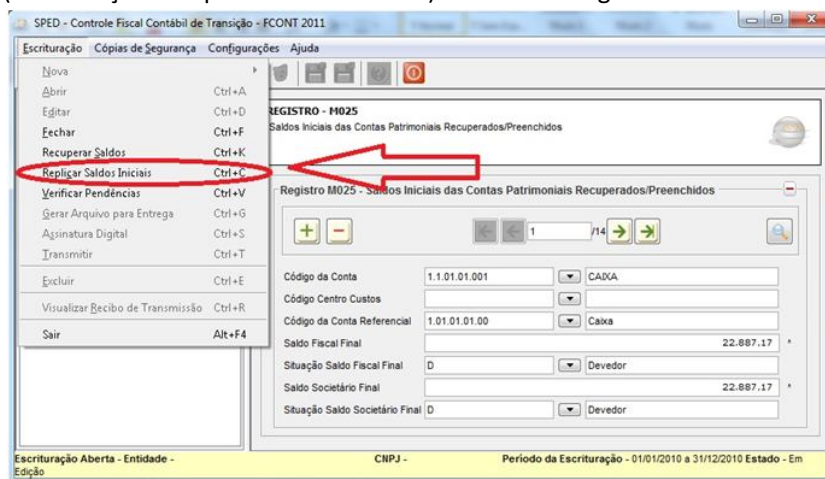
SPED - Controle Fiscal Contábil de Transição - FCONT 2011

Escrituração Cópias de Segurança Configurações Ajuda

Nova
Abrir Ctrl+A
Editar Ctrl+D
Fechar Ctrl+F
Recuperar Saldos Ctrl+K
Replicar Saldos Iniciais Ctrl+C
Verificar Pendências Ctrl+V
Gerar Arquivo para Entrega Ctrl+G
Assinatura Digital Ctrl+S
Transmitir Ctrl+T
Excluir Ctrl+E
Visualizar Recibo de Transmissão Ctrl+R
Sair Alt+F4

REGISTRO - M025
Saldos Iniciais das Contas Patrimoniais Recuperados/Preenchidos

Registro M025 - Saldos Iniciais das Contas Patrimoniais Recuperados/Preenchidos

1 /14

| Código da Conta | 1.1.01.01.001 | CAIXA |
|---|---|---|
| Código Centro Custos | | |
| Código da Conta Referencial | 1.01.01.01.00 | Caixa |
| Saldo Fiscal Final | 22.887,17 | |
| Situação Saldo Fiscal Final | D | Devedor |
| Saldo Societário Final | 22.887,17 | |
| Situação Saldo Societário Final | D | Devedor |

Escrituração Aberta - Entidade - Edição CNPJ - Período da Escrituração - 01/01/2010 a 31/12/2010 Estado - Em Edição